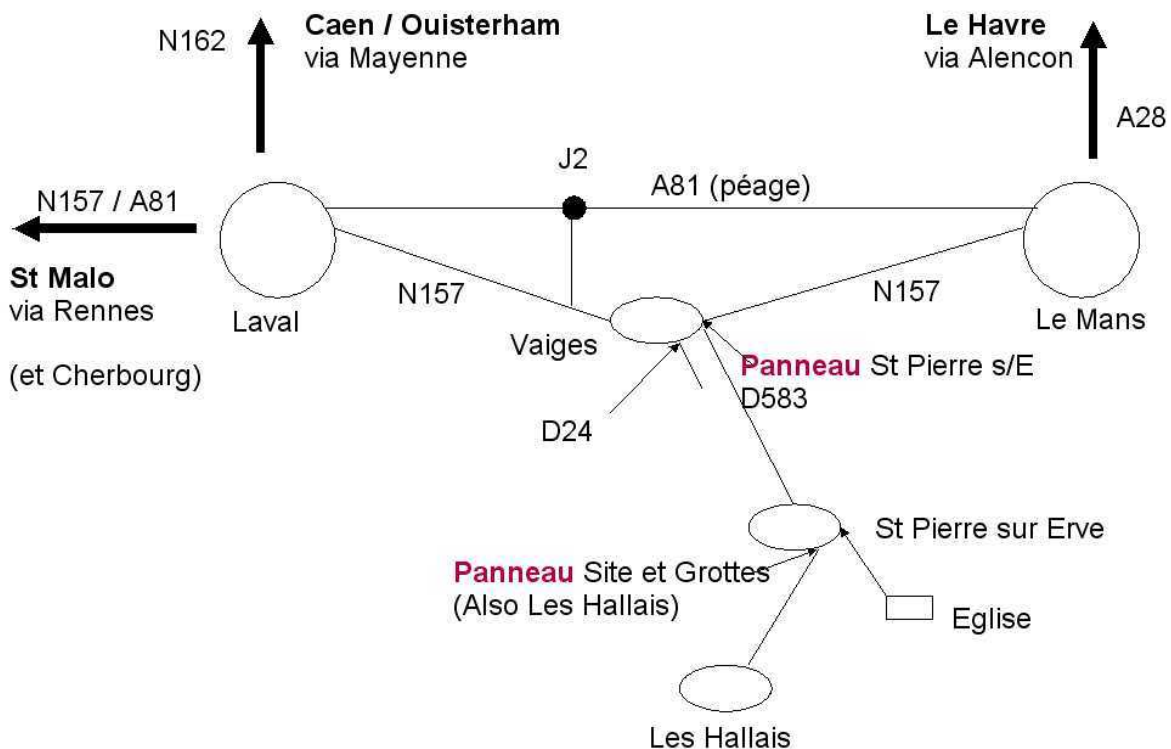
N162

**Caen / Ouisterham**
via Mayenne

**Le Havre**
via Alencon

A28

J2

A81 (péage)

N157 / A81

**St Malo**
via Rennes

(et Cherbourg)

Laval

N157

N157

Le Mans

Vaiges

**Panneau** St Pierre s/E
D583

D24

St Pierre sur Erve

**Panneau** Site et Grottes
(Also Les Hallais)

Eglise

Les Hallais